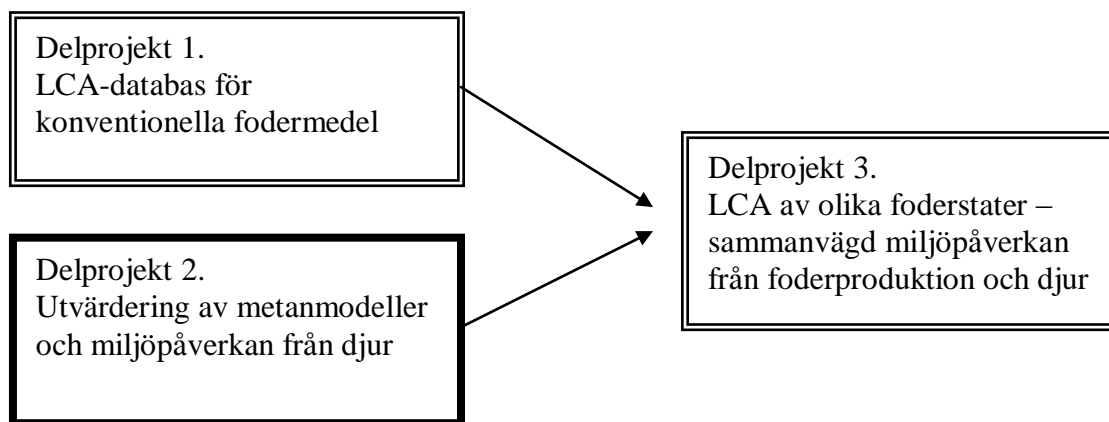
Delprojekt 1.
LCA-databas för konventionella fodermedel

Delprojekt 2.
Utvärdering av metanmodeller och miljöpåverkan från djur

Delprojekt 3.
LCA av olika foderstater – sammanvägd miljöpåverkan från foderproduktion och djur